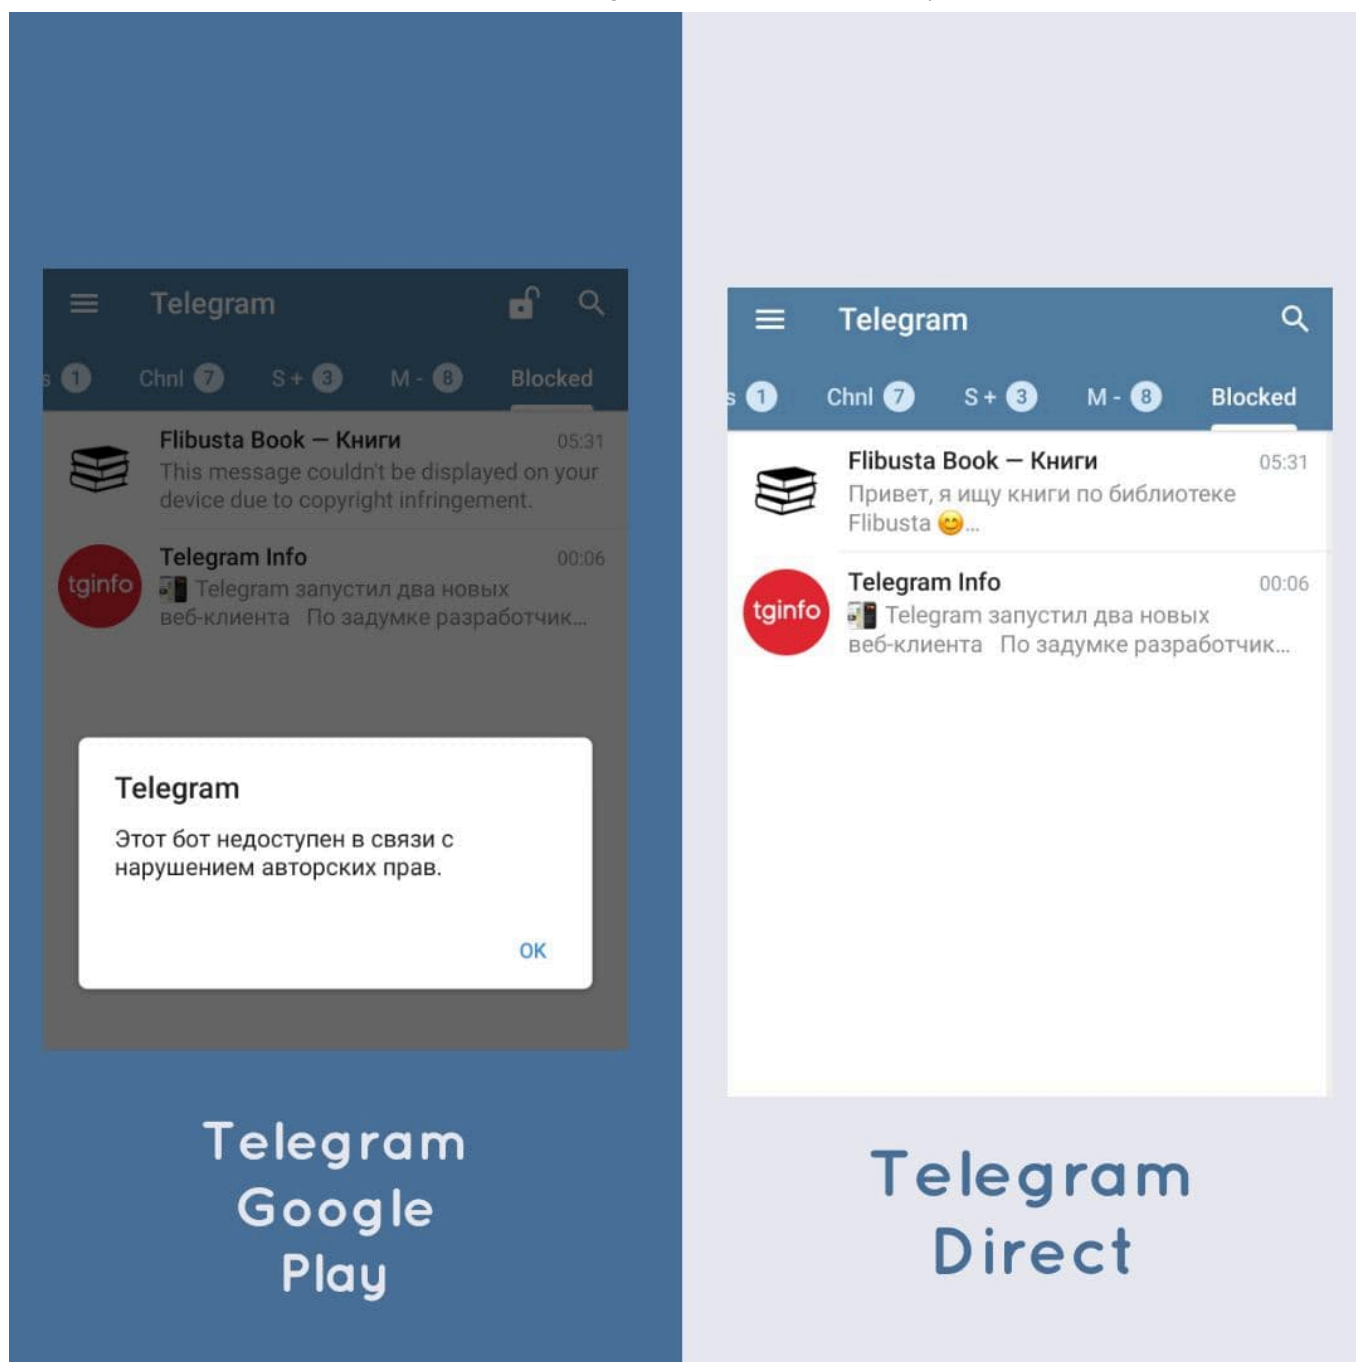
Telegram

s 1 Chnl 7 S+ 3 M - 8 Blocked

Flibusta Book — Книги 05:31
This message couldn't be displayed on your device due to copyright infringement.

tginfo
Telegram Info 00:06
Telegram запустил два новых веб-клиента По задумке разработчик...

Telegram

Этот бот недоступен в связи с нарушением авторских прав.

OK

Telegram Google Play

Telegram

s 1 Chnl 7 S+ 3 M - 8 Blocked

Flibusta Book — Книги 05:31
Привет, я ищу книги по библиотеке Flibusta 😊...

tginfo
Telegram Info 00:06
Telegram запустил два новых веб-клиента По задумке разработчик...

Telegram Direct